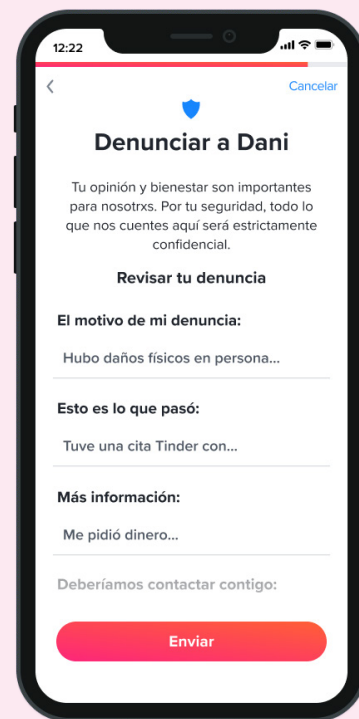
12:22

<

Cancelar

Denunciar a Dani

Tu opinión y bienestar son importantes para nosotrxs. Por tu seguridad, todo lo que nos cuentes aquí será estrictamente confidencial.

Revisar tu denuncia

El motivo de mi denuncia:

Hubo daños físicos en persona...

Esto es lo que pasó:

Tuve una cita Tinder con...

Más información:

Me pidió dinero...

Deberíamos contactar contigo:

Enviar